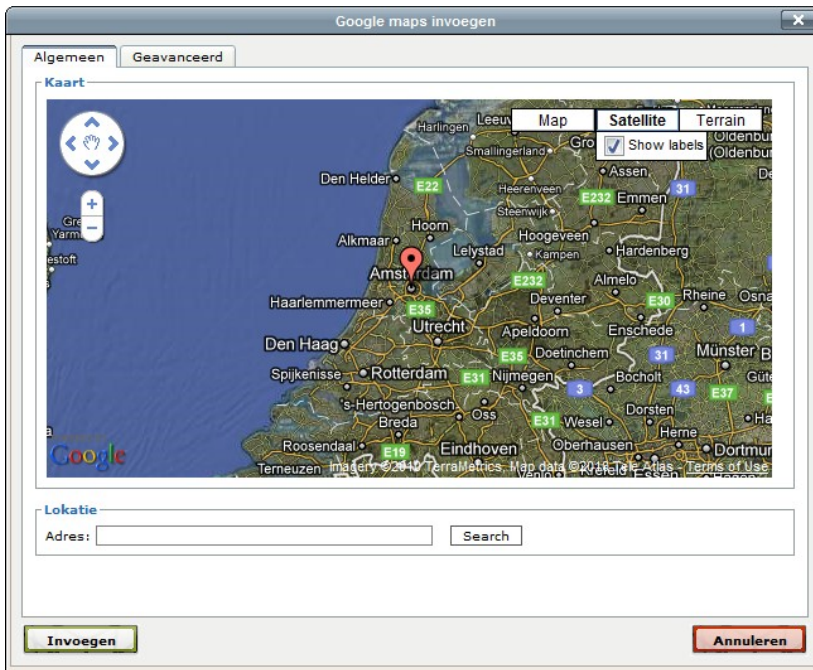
Google maps invoegen

Algemeen | Geavanceerd

Kaart

Map | Satellite | Terrain

Show labels

Harlingen, Leeuwarden, Smallingerland, Groningen, Oldenburg, Assen, Den Helder, E22, Heerenveen, E232, Emmen, 31, Steenwijk, Hoorn, Hoogeveen, Alkmaar, Lelystad, Kampen, Hardenberg, Amsterdam, E232, Almelo, Haarlemmermeer, Deventer, E30, Rheine, Osna, E35, Utrecht, Apeldoorn, Enschede, 1, Den Haag, E35, Doetinchem, 31, Münster, Spijkenisse, Rotterdam, E31, Nijmegen, Bocholt, 3, 43, E37, 's-Hertogenbosch, Oss, Dorsten, Breda, E31, Wesel, Herne, Roosendaal, E19, Eindhoven, Oberhausen, Dortmund, Terneuzen, Krefeld, Essen

Google

Imagery ©2010 TerraMetrics, Map data ©2010 Tele Atlas - Terms of Use

Lokatie

Adres:

Search

Invoegen

Annuleren